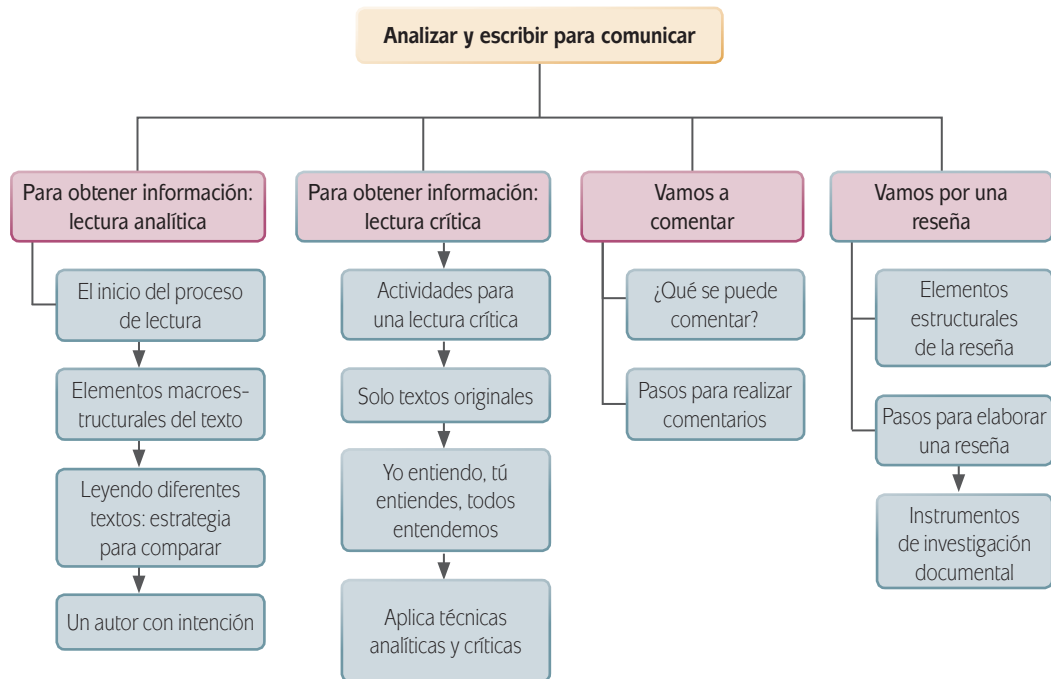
Analizar y escribir para comunicar

Para obtener información: lectura analítica

El inicio del proceso de lectura

Elementos macroestructurales del texto

Leyendo diferentes textos: estrategia para comparar

Un autor con intención

Para obtener información: lectura crítica

Actividades para una lectura crítica

Solo textos originales

Yo entiendo, tú entiendes, todos entendemos

Aplica técnicas analíticas y críticas

Vamos a comentar

¿Qué se puede comentar?

Pasos para realizar comentarios

Vamos por una reseña

Elementos estructurales de la reseña

Pasos para elaborar una reseña

Instrumentos de investigación documental